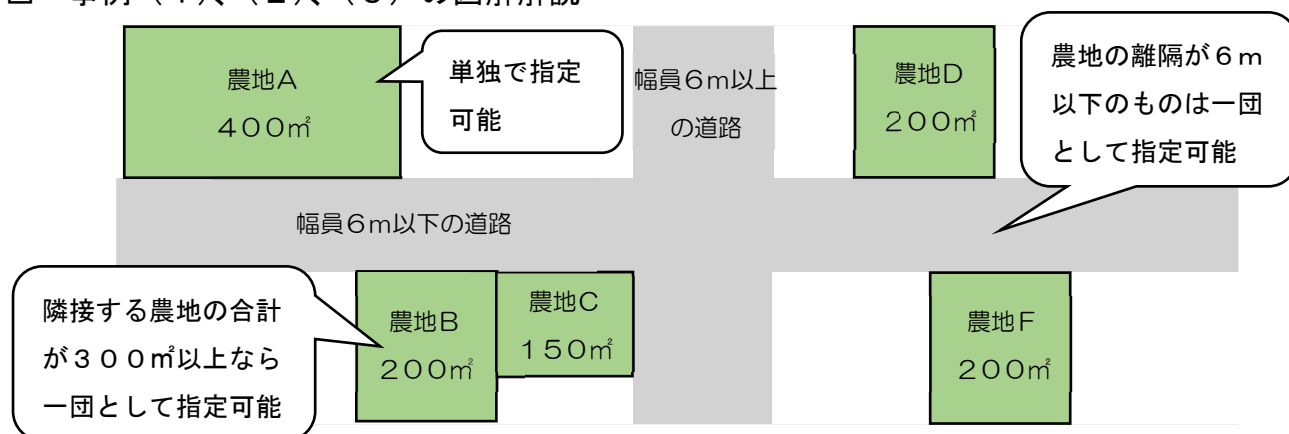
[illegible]事例（1）、（2）、（3）の図解解説

農地A
400㎡

単独で指定可能

幅員6m以上の道路

農地D
200㎡

農地の離隔が6m以下のものは一団として指定可能

幅員6m以下の道路

隣接する農地の合計が300㎡以上なら一団として指定可能

農地B
200㎡

農地C
150㎡

農地F
200㎡